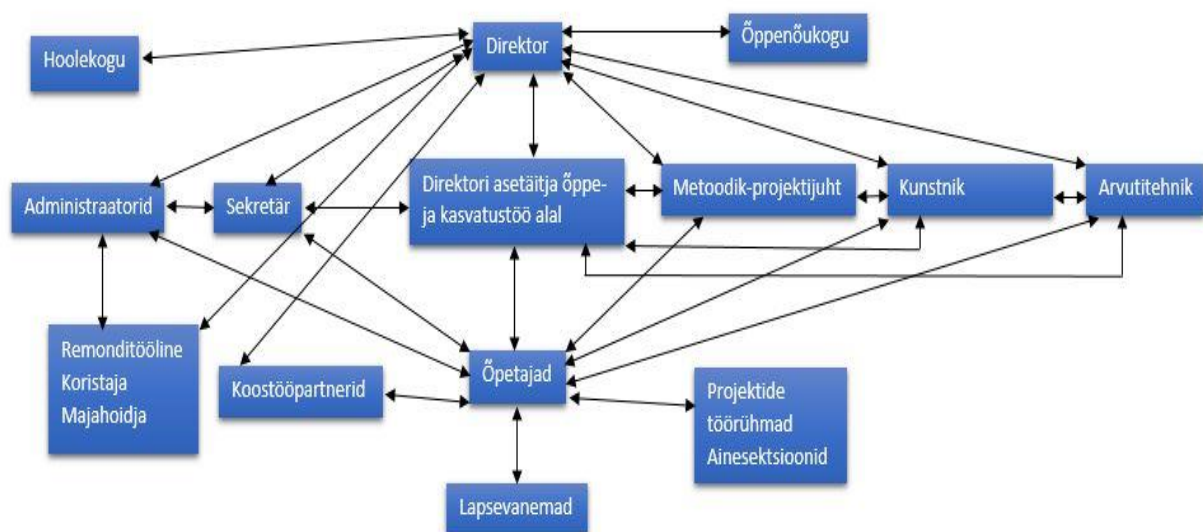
Hoolekogu

Direktor

Õppenõukogu

Administraatorid

Sekretär

Direktori asetäitja õppe- ja kasvatustöö alal

Metoodik-projektijuht

Kunstnik

Arvutitehnik

Remonditööline
Koristaja
Majahoidja

Koostööpartnerid

Õpetajad

Projektide töörühmad
Ainesektsioonid

Lapsevanemad